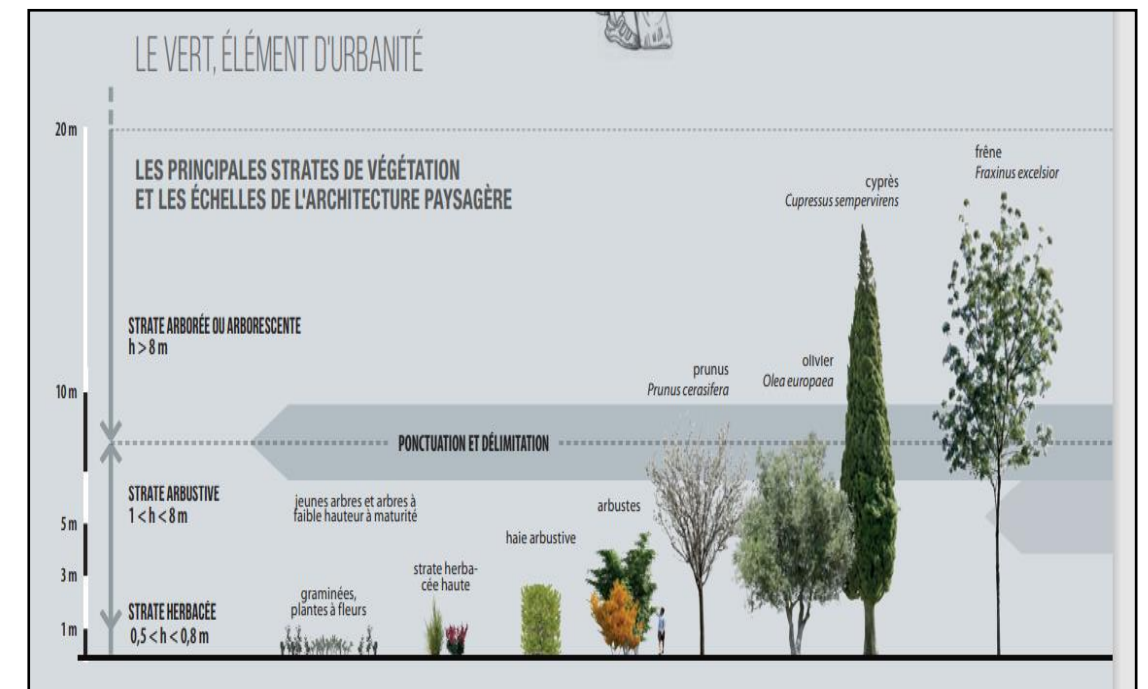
LE VERT, ÉLÉMENT D'URBANITÉ

20 m

LES PRINCIPALES STRATES DE VÉGÉTATION ET LES ÉCHELLES DE L'ARCHITECTURE PAYSAGÈRE

frêne
*Fraxinus excelsior*

cyprès
*Cupressus sempervirens*

STRATE ARBORÉE OU ARBORESCENTE
h > 8 m

prunus
*Prunus cerasifera*

olivier
*Olea europaea*

10 m

PONCTUATION ET DÉLIMITATION

STRATE ARBUSTIVE
1 < h < 8 m

jeunes arbres et arbres à faible hauteur à maturité

arbustes

haie arbustive

5 m

3 m

strate herbacée haute

graminées, plantes à fleurs

STRATE HERBACÉE
0,5 < h < 0,8 m

1 m